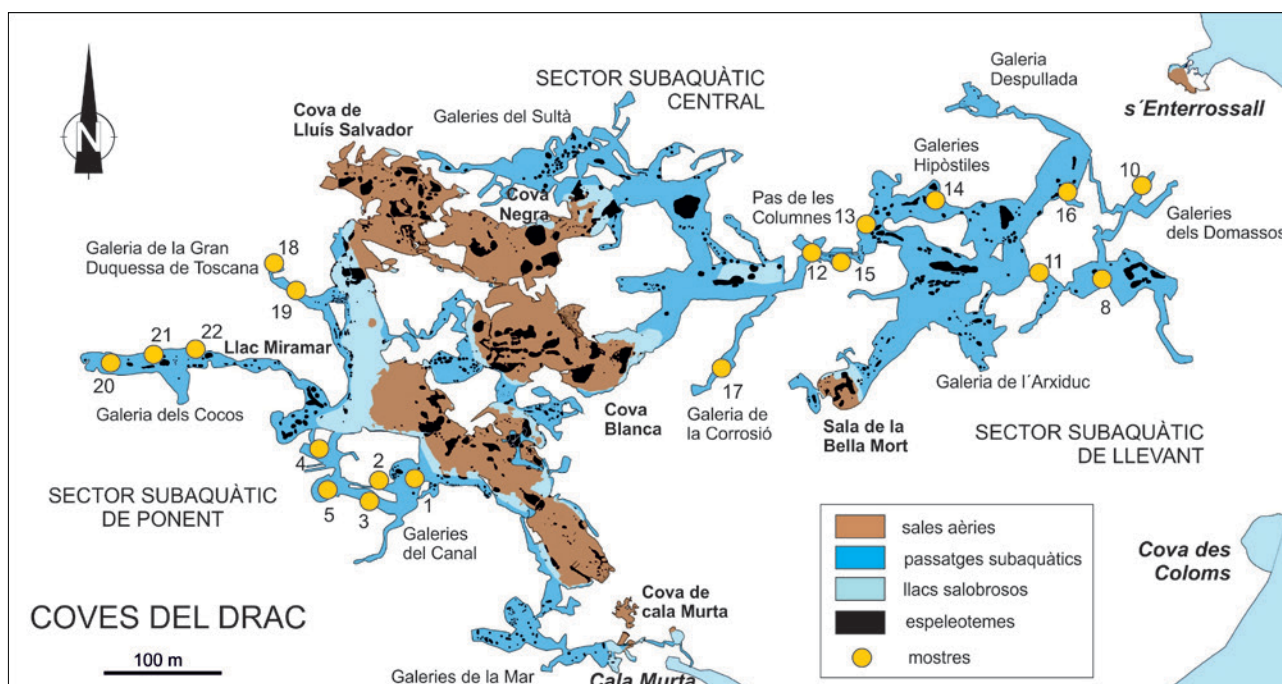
N

SECTOR SUBAQUÀTIC CENTRAL

Galeria Despullada

s´Enterrossall

Cova de Lluís Salvador

Galeries del Sultà

Galeries Hipòstiles

Cova Negra

Pas de les Columnes

13

14

16

10

Galeries dels Domassos

Galeria de la Gran Duquessa de Toscana

18

19

12

15

11

8

21

22

Llac Miramar

20

Galeria dels Cocos

17

Galeria de la Corrosió

Cova Blanca

Sala de la Bella Mort

Galeria de l´Arxiduc

SECTOR SUBAQUÀTIC DE LLEVANT

4

2

1

5

3

SECTOR SUBAQUÀTIC DE PONENT

Galeries del Canal

sales aèries

passatges subaquàtics

llacs salobrosos

espeleotemes

mostres

Cova des Coloms

COVES DEL DRAC

Cova de cala Murta

100 m

Galeries de la Mar

Cala Murta